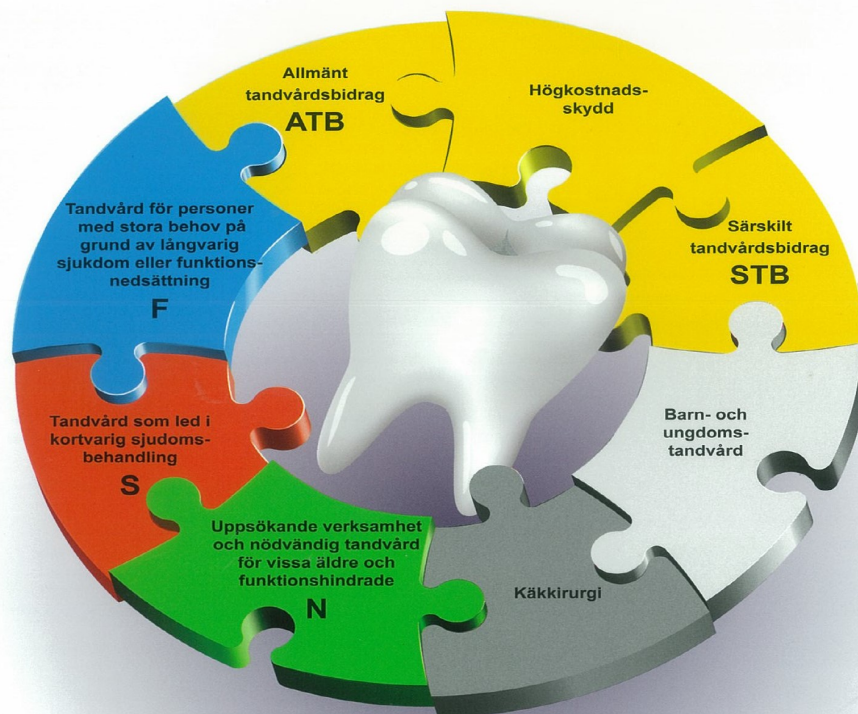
Allmänt tandvårdsbidrag
ATB

Högkostnadsskydd

Särskilt tandvårdsbidrag
STB

Barn- och ungdomstandvård

Käkkirurgi

Uppsökande verksamhet och nödvändig tandvård för vissa äldre och funktionshindrade
N

Tandvård som led i kortvarig sjudomsbehandling
S

Tandvård för personer med stora behov på grund av långvarig sjukdom eller funktionsnedsättning
F